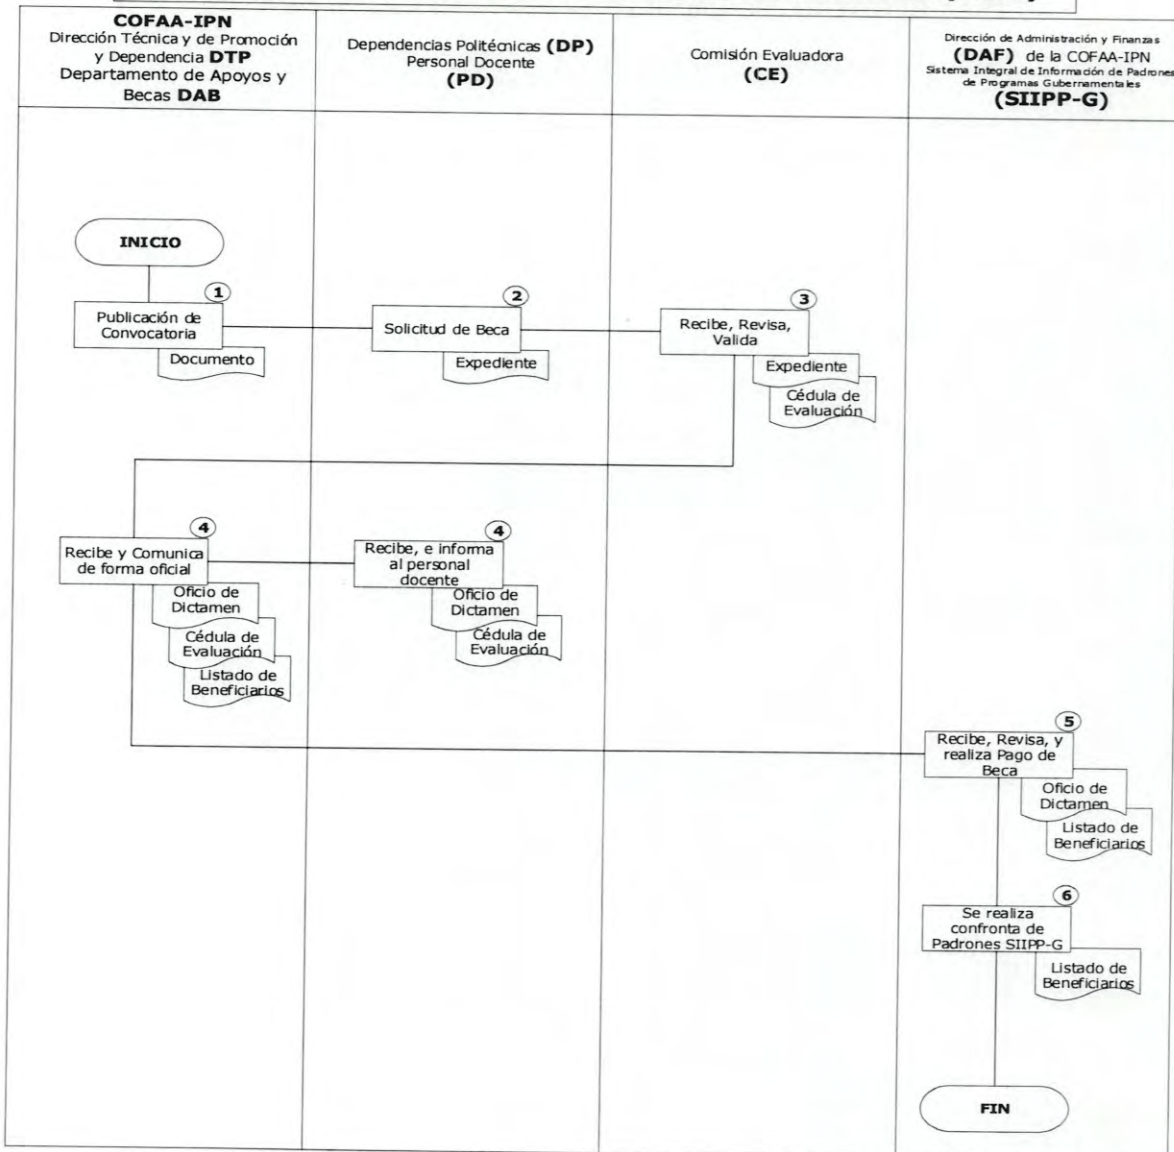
COFAA-IPN
Dirección Técnica y de Promoción y Dependencia **DTP** Departamento de Apoyos y Becas **DAB**

Dependencias Politécnicas **(DP)** Personal Docente **(PD)**

Comisión Evaluadora **(CE)**

Dirección de Administración y Finanzas **(DAF)** de la COFAA-IPN Sistema Integral de Información de Padrones de Programas Gubernamentales **(SIIPP-G)**

INICIO

1
Publicación de Convocatoria
Documento

2
Solicitud de Beca
Expediente

3
Recibe, Revisa, Valida
Expediente
Cédula de Evaluación

4
Recibe y Comunica de forma oficial
Oficio de Dictamen
Cédula de Evaluación
Listado de Beneficiarios

4
Recibe, e informa al personal docente
Oficio de Dictamen
Cédula de Evaluación

5
Recibe, Revisa, y realiza Pago de Beca
Oficio de Dictamen
Listado de Beneficiarios

6
Se realiza confronta de Padrones SIIPP-G
Listado de Beneficiarios

FIN